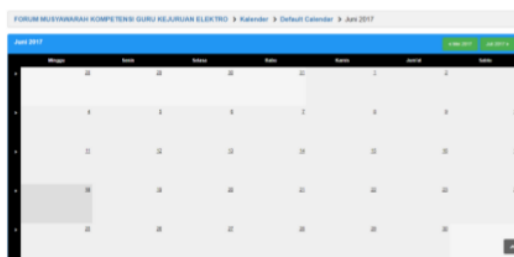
FORUM MUSYAWARAH KOMPETENSI GURU KEJURUAN ELEKTRO > Kalender > Default Calendar > Juni 2017

Juni 2017

« Mei 2017 | Juli 2017 »

| Minggu | Senin | Selasa | Rabu | Kamis | Jum'at | Sabtu |
|---|---|---|---|---|---|---|
| 28 | 29 | 30 | 31 | 1 | 2 | 3 |
| 4 | 5 | 6 | 7 | 8 | 9 | 10 |
| 11 | 12 | 13 | 14 | 15 | 16 | 17 |
| 18 | 19 | 20 | 21 | 22 | 23 | 24 |
| 25 | 26 | 27 | 28 | 29 | 30 | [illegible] |